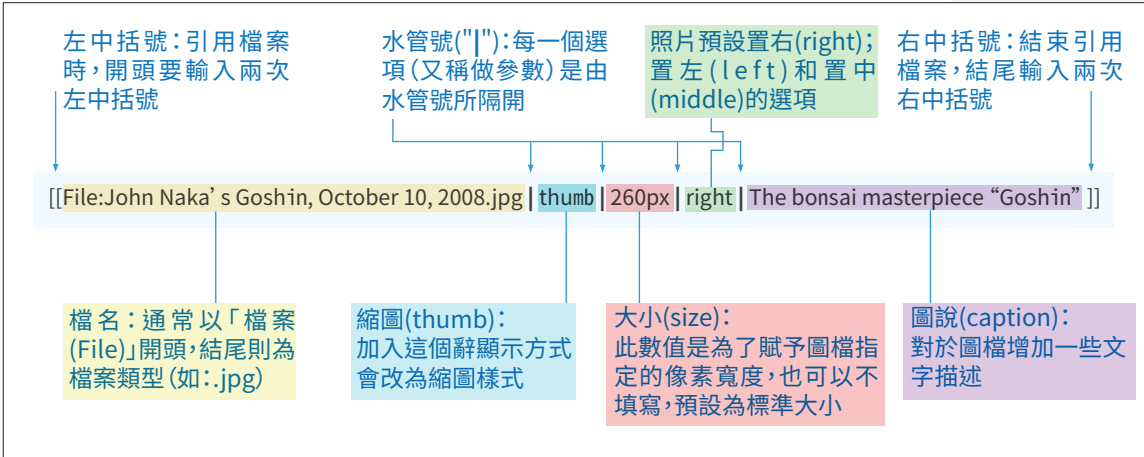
左中括號：引用檔案時，開頭要輸入兩次左中括號

水管號("|")：每一個選項(又稱做參數)是由水管號所隔開

照片預設置右(right)；置左(left)和置中(middle)的選項

右中括號：結束引用檔案，結尾輸入兩次右中括號

[[File:John Naka’s Goshin, October 10, 2008.jpg | thumb | 260px | right | The bonsai masterpiece “Goshin” ]]

檔名：通常以「檔案(File)」開頭，結尾則為檔案類型(如:.jpg)

縮圖(thumb)：加入這個辭顯示方式會改為縮圖樣式

大小(size)：此數值是為了賦予圖檔指定的像素寬度，也可以不填寫，預設為標準大小

圖說(caption)：對於圖檔增加一些文字描述